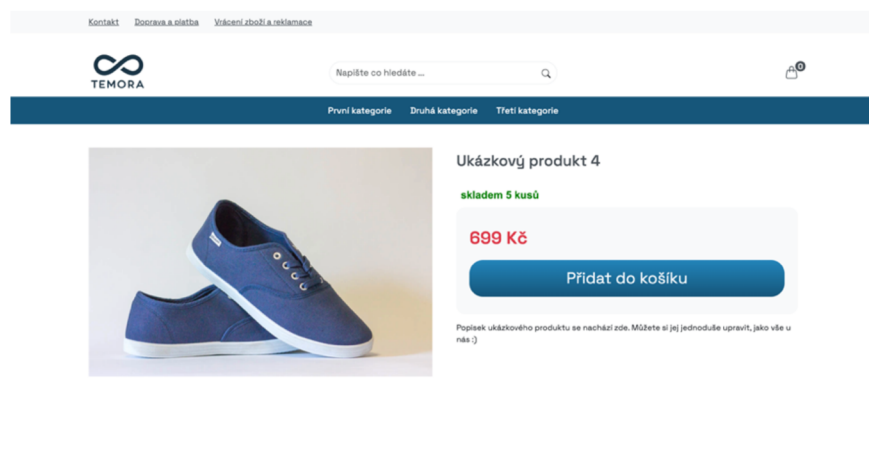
Kontakt Doprava a platba Vrácení zboží a reklamace

TEMORA

Napište co hledáte ...

0

První kategorie Druhá kategorie Třetí kategorie

Ukázkový produkt 4

skladem 5 kusů

699 Kč

Přidat do košíku

Popisek ukázkového produktu se nachází zde. Můžete si jej jednoduše upravit, jako vše u nás :)